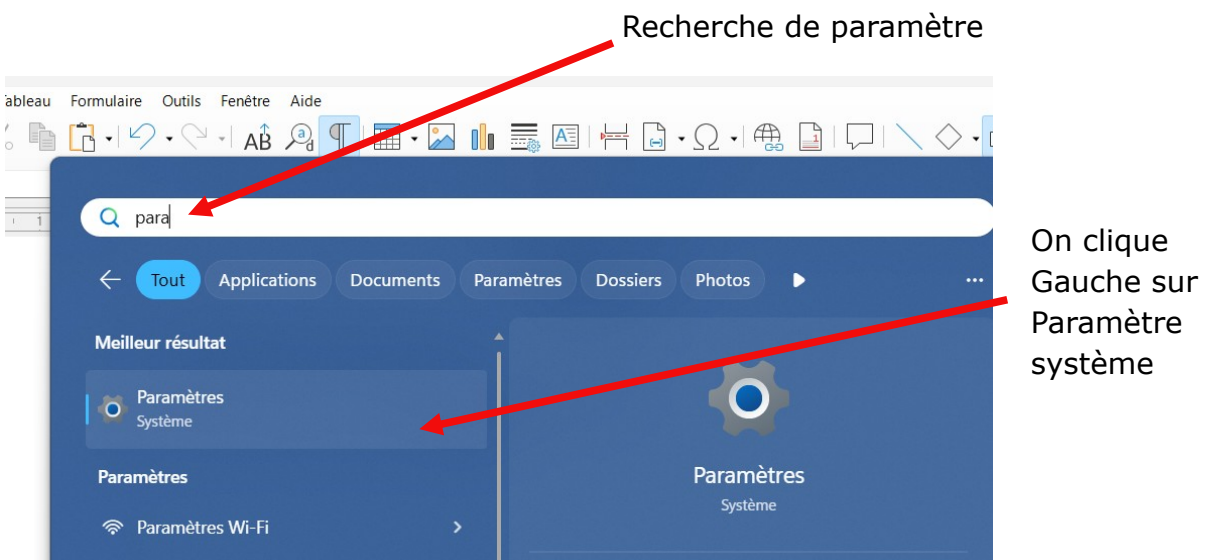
Recherche de paramètre

Tableau Formulaire Outils Fenêtre Aide

para

Tout Applications Documents Paramètres Dossiers Photos

Meilleur résultat

Paramètres
Système

Paramètres

Paramètres Wi-Fi

Paramètres
Système

On clique Gauche sur Paramètre système